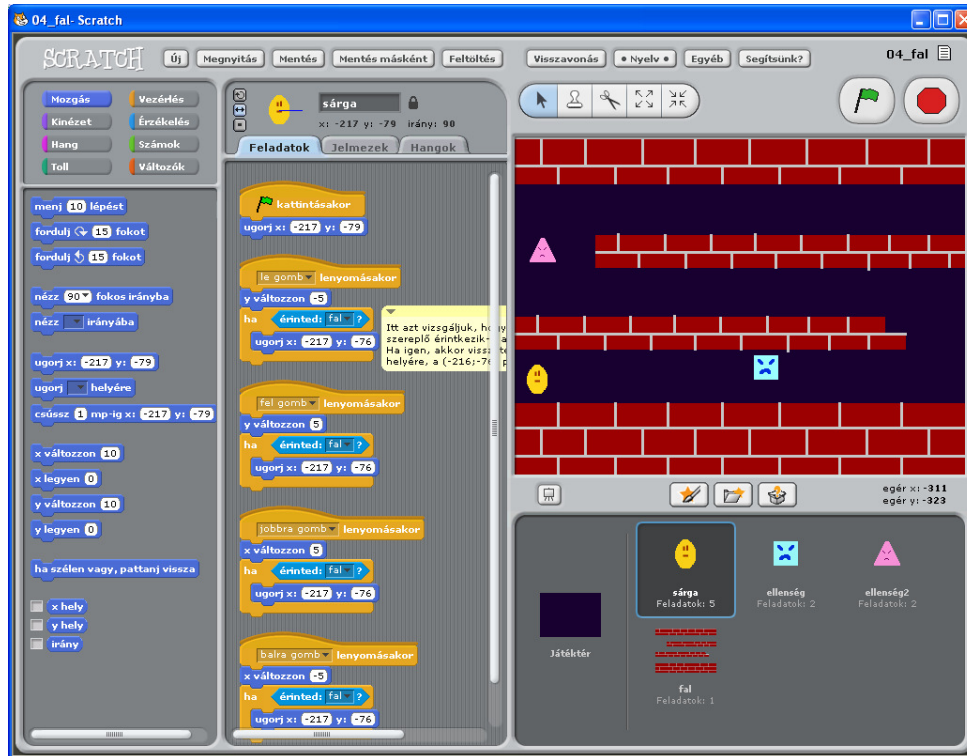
04_fal- Scratch

SCRATCH Új Megnyitás Mentés Mentés másként Feltöltés Visszavonás • Nyelv • Egyéb Segítsünk? 04_fal

Mozgás Vezérlés Kinézet Érzékelés Hang Számok Toll Változók

menj 10 lépést
fordulj 15 fokot
fordulj 15 fokot
nézz 90 fokos irányba
nézz irányába
ugorj x: -217 y: -79
ugorj helyére
csússz 1 mp-ig x: -217 y: -79
x változzon 10
x legyen 0
y változzon 10
y legyen 0
ha szélen vagy, pattanj vissza
x hely
y hely
irány

sárga
x: -217 y: -79 irány: 90
Feladatok Jelmezek Hangok

kattintásakor
ugorj x: -217 y: -79

le gomb lenyomásakor
y változzon -5
ha érinted: fal ?
ugorj x: -217 y: -76

Itt azt vizsgáljuk, ho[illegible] szereplő érintkezik-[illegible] Ha igen, akkor viss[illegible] helyére, a (-216;-7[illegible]

fel gomb lenyomásakor
y változzon 5
ha érinted: fal ?
ugorj x: -217 y: -76

jobbra gomb lenyomásakor
x változzon 5
ha érinted: fal ?
ugorj x: -217 y: -76

balra gomb lenyomásakor
x változzon -5
ha érinted: fal ?
ugorj x: -217 y: -76

egér x: -311
egér y: -323

Játéktér
sárga Feladatok: 5
ellenség Feladatok: 2
ellenség2 Feladatok: 2
fal Feladatok: 1